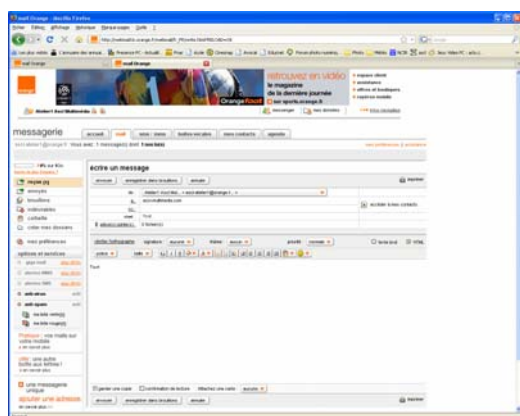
mail Orange - Mozilla Firefox

Fichier Édition Affichage Historique Marque-pages Outils ?

retrouvez en vidéo
le magazine
de la dernière journée
sur sports.orange.fr

Orange foot

messagerie

accueil mail

écrire un message

envoyer enregistrer dans brouillons annuler imprimer

de
à
cc
cci
objet

nouveau message

boîte de réception
envoyés
brouillons
indésirables
corbeille

mes préférences

options et services

anti-virus
anti-spam

vérifier l'orthographe signature police taille priorité

envoyer enregistrer dans brouillons annuler imprimer

une messagerie unique
ajouter une adresse